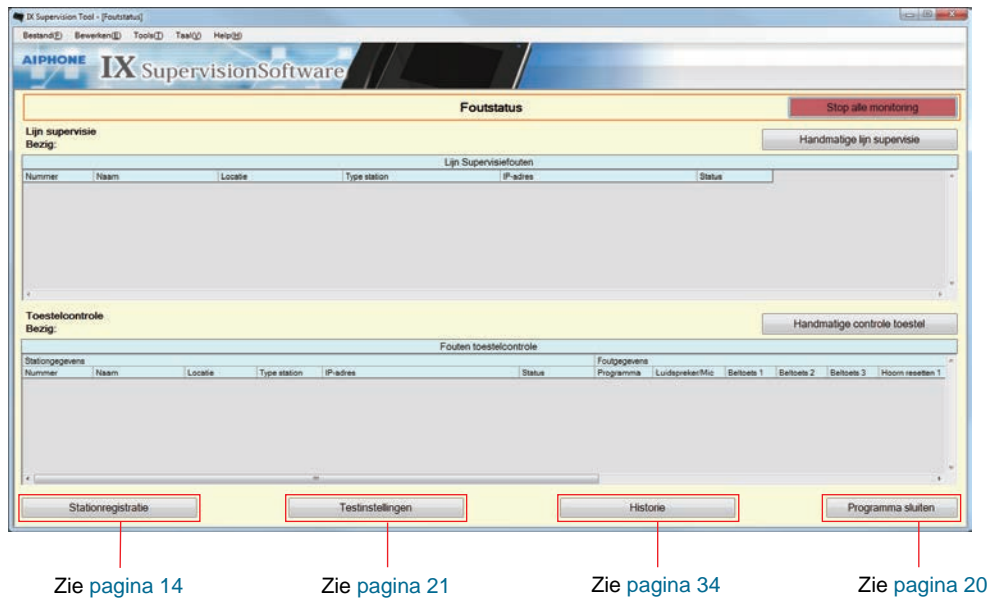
IX Supervision Tool - [Foutstatus]

Bestand(F) Bewerken(E) Tools(T) Taal(V) Help(H)

AIPHONE IX SupervisionSoftware

Foutstatus

Stop alle monitoring

Lijn supervisie
Bezig:

Handmatige lijn supervisie

Lijn Supervisiefouten

| Nummer | Naam | Locatie | Type station | IP-adres | Status |
|---|---|---|---|---|---|

Toestelcontrole
Bezig:

Handmatige controle toestel

Fouten toestelcontrole

Stationgegevens | Foutgegevens

| Nummer | Naam | Locatie | Type station | IP-adres | Status | Programma | Luidspreker/Mic | Beltoets 1 | Beltoets 2 | Beltoets 3 | Hoorn resetten 1 |
|---|---|---|---|---|---|---|---|---|---|---|---|

Stationregistratie

Testinstellingen

Historie

Programma sluiten

Zie pagina 14

Zie pagina 21

Zie pagina 34

Zie pagina 20